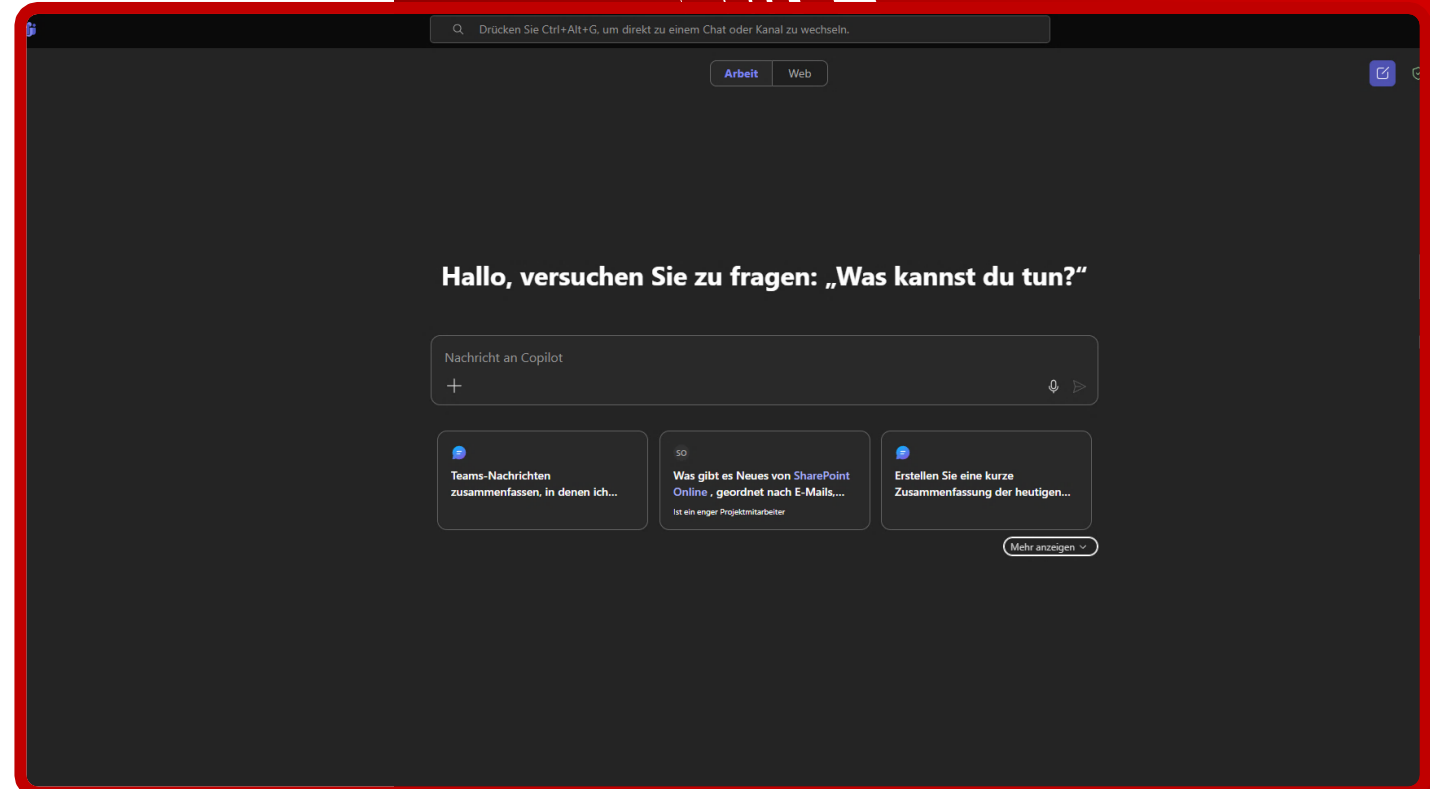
Drücken Sie Ctrl+Alt+G, um direkt zu einem Chat oder Kanal zu wechseln.

Arbeit Web

Hallo, versuchen Sie zu fragen: „Was kannst du tun?“

Nachricht an Copilot

Teams-Nachrichten zusammenfassen, in denen ich...

SO

Was gibt es Neues von SharePoint Online , geordnet nach E-Mails,...

Ist ein enger Projektmitarbeiter

Erstellen Sie eine kurze Zusammenfassung der heutigen...

Mehr anzeigen